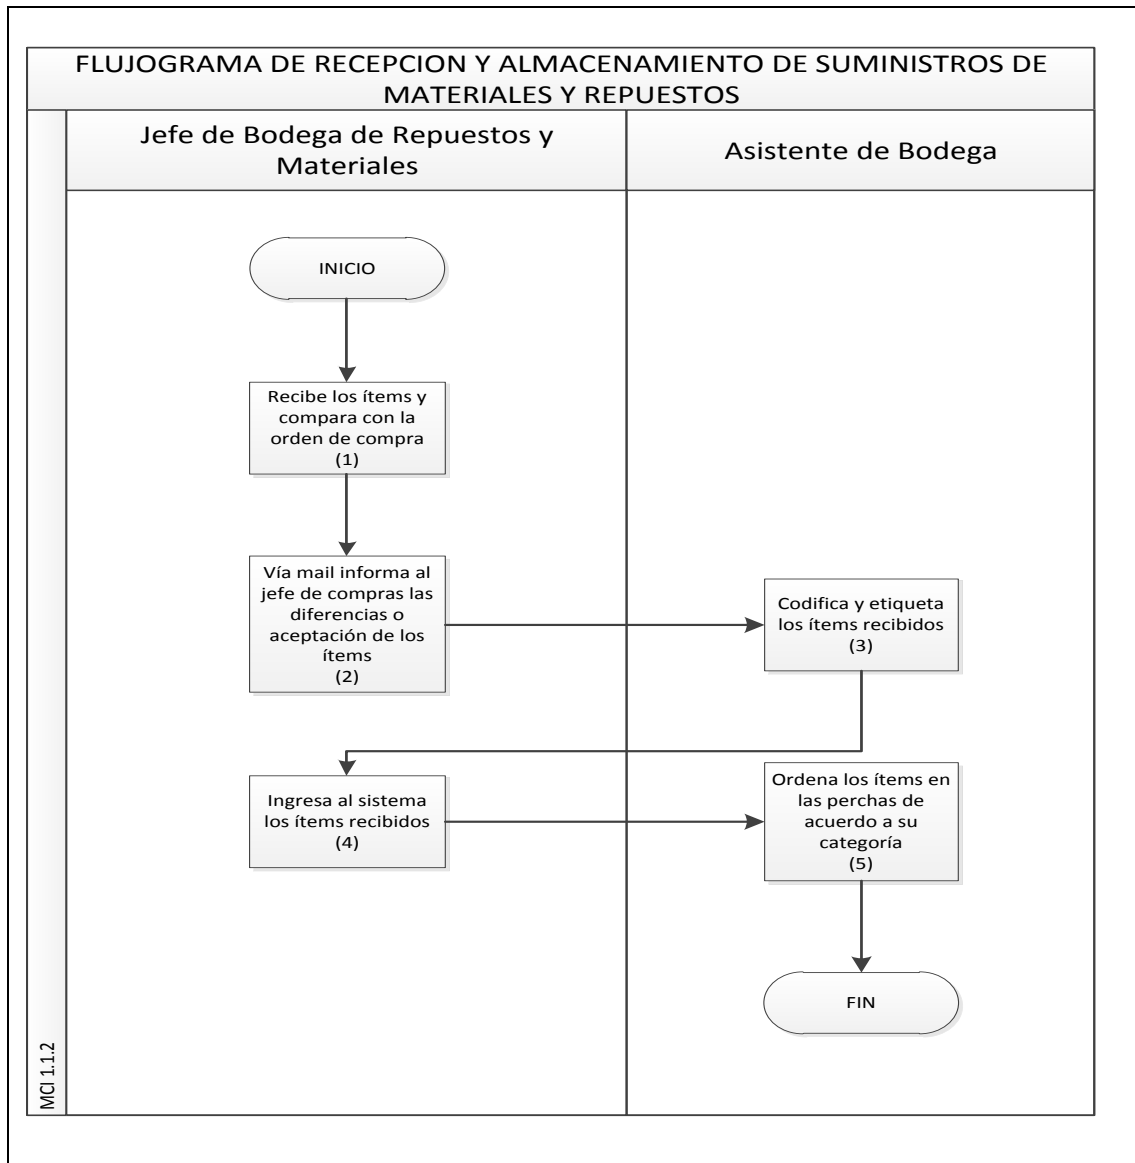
FLUJOGRAMA DE RECEPCION Y ALMACENAMIENTO DE SUMINISTROS DE MATERIALES Y REPUESTOS

Jefe de Bodega de Repuestos y Materiales

Asistente de Bodega

INICIO

Recibe los ítems y compara con la orden de compra (1)

Vía mail informa al jefe de compras las diferencias o aceptación de los ítems (2)

Codifica y etiqueta los ítems recibidos (3)

Ingresa al sistema los ítems recibidos (4)

Ordena los ítems en las perchas de acuerdo a su categoría (5)

FIN

MCI 1.1.2